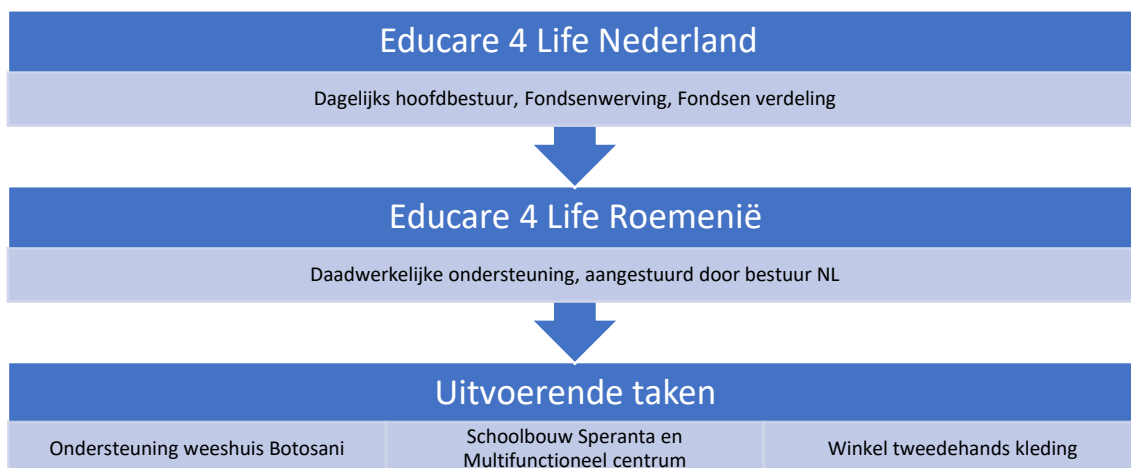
Educare 4 Life Nederland

Dagelijks hoofdbestuur, Fondsenwerving, Fondsen verdeling

Educare 4 Life Roemenië

Daadwerkelijke ondersteuning, aangestuurd door bestuur NL

Uitvoerende taken

| Ondersteuning weeshuis Botosani | Schoolbouw Speranta en Multifunctioneel centrum | Winkel tweedehands kleding |
|---|---|---|